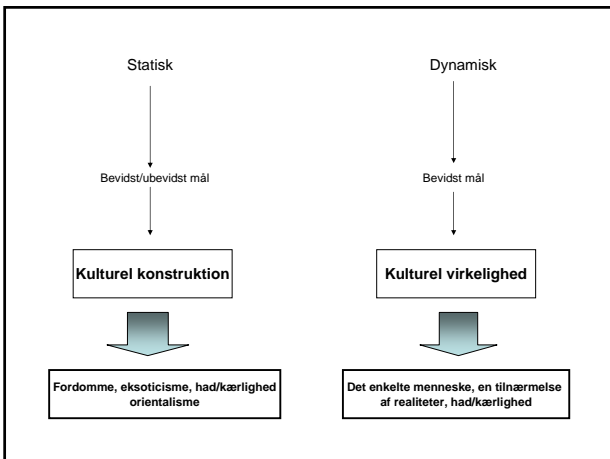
Statisk

Bevidst/ubevidst mål

Kulturel konstruktion

Fordomme, eksoticisme, had/kærlighed orientalisme

Dynamisk

Bevidst mål

Kulturel virkelighed

Det enkelte menneske, en tilnærmelse af realiteter, had/kærlighed